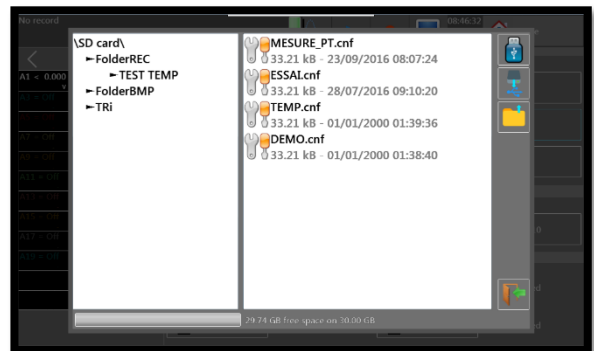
No record

08:46:32

A1 < 0.000

\SD card\
►FolderREC
►TEST TEMP
►FolderBMP
►TRi

MESURE_PT.cnf
33.21 kB - 23/09/2016 08:07:24
ESSAI.cnf
33.21 kB - 28/07/2016 09:10:20
TEMP.cnf
33.21 kB - 01/01/2000 01:39:36
DEMO.cnf
33.21 kB - 01/01/2000 01:38:40

29.74 GB free space on 30.00 GB